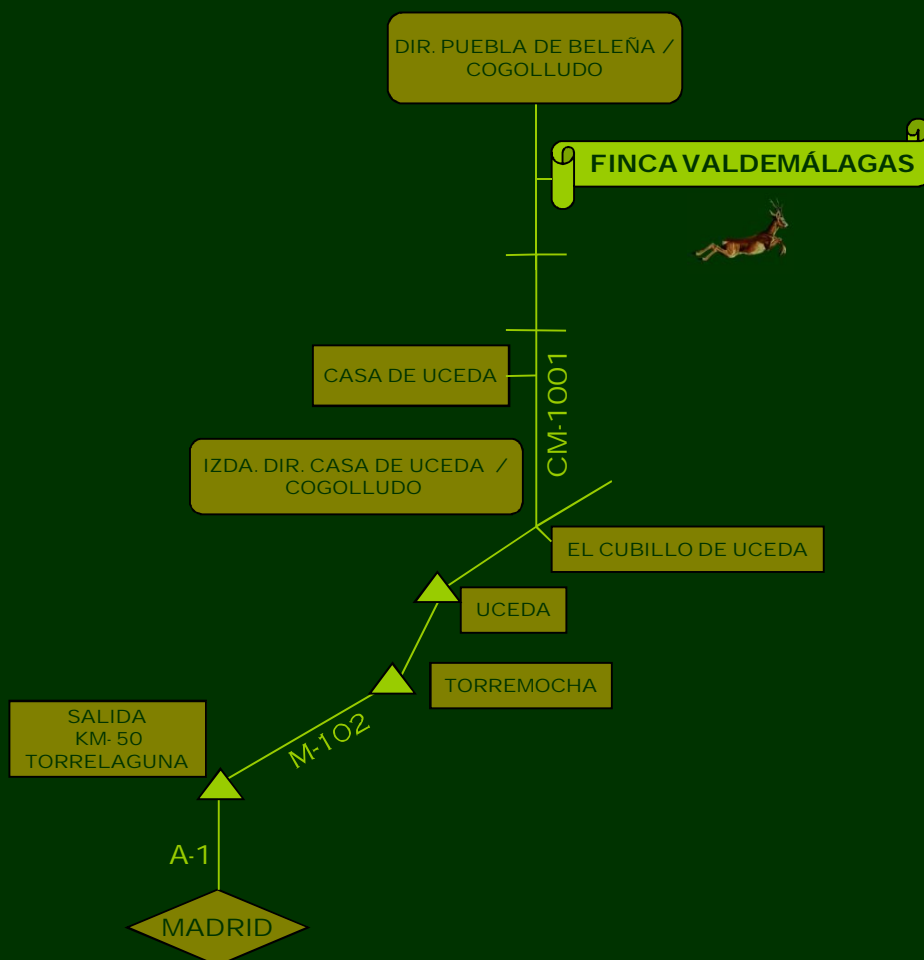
DIR. PUEBLA DE BELEÑA / COGOLLUDO

FINCA VALDEMÁLAGAS

CASA DE UCEDA

CM-1001

IZDA. DIR. CASA DE UCEDA / COGOLLUDO

EL CUBILLO DE UCEDA

UCEDA

TORREMOCHA

SALIDA KM- 50 TORRELAGUNA

M-102

A-1

MADRID